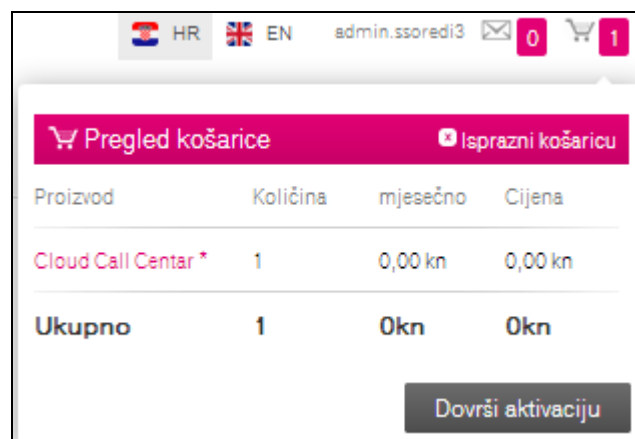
HR EN admin.ssoredi3 0 1

Pregled košarice Isprazni košaricu

| Proizvod | Količina | mjesečno | Cijena |
|---|---|---|---|
| Cloud Call Center * | 1 | 0,00 kn | 0,00 kn |
| Ukupno | 1 | 0kn | 0kn |

Dovrši aktivaciju